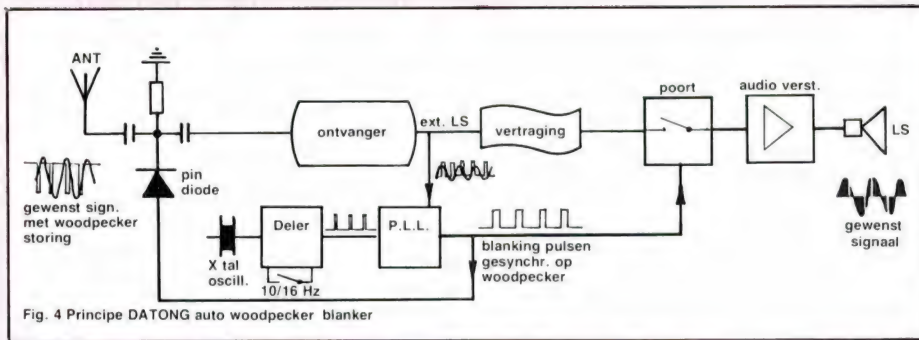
ANT

ontvanger

ext. LS

vertraging

poort

audio verst.

LS

pin diode

gewenst sign. met woodpecker storing

Deler

P.L.L.

X tal oscill.

10/16 Hz

blanking pulsen gesynchr. op woodpecker

gewenst signaal

Fig. 4 Principe DATONG auto woodpecker blanker